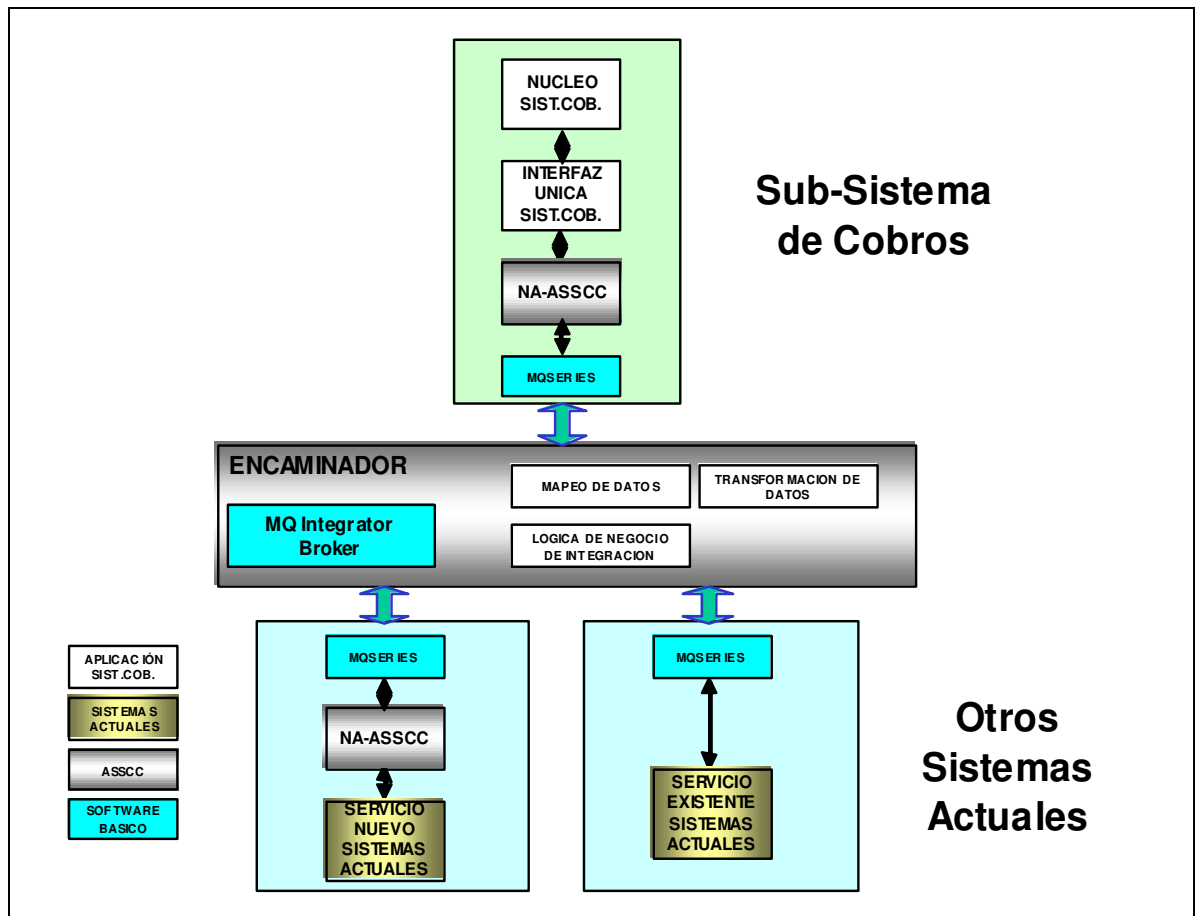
NUCLEO SIST.COB.

INTERFAZ UNICA SIST.COB.

NA-ASSCC

MQSERIES

Sub-Sistema de Cobros

ENCAMINADOR

MAPEO DE DATOS

TRANSFORMACION DE DATOS

MQ Integrator Broker

LOGICA DE NEGOCIO DE INTEGRACION

APLICACIÓN SIST.COB.

SISTEMAS ACTUALES

ASSCC

SOFTWARE BASICO

MQSERIES

NA-ASSCC

SERVICIO NUEVO SISTEMAS ACTUALES

MQSERIES

SERVICIO EXISTENTE SISTEMAS ACTUALES

Otros Sistemas Actuales